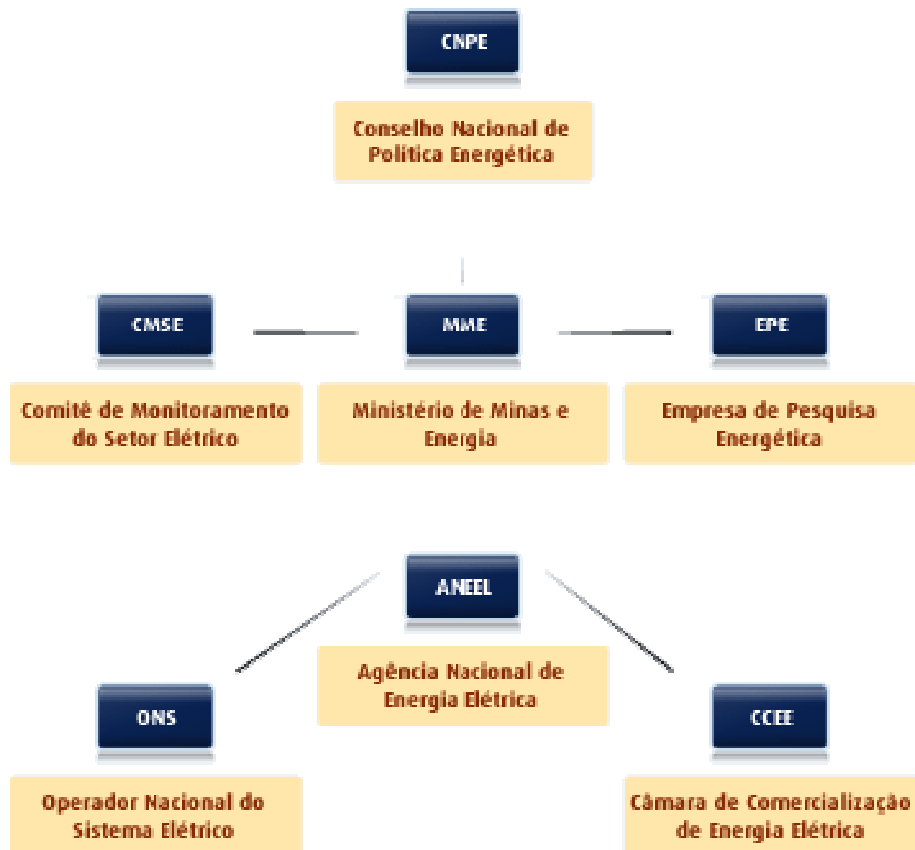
CNPE

Conselho Nacional de Política Energética

CMSE

Comitê de Monitoramento do Setor Elétrico

MME

Ministério de Minas e Energia

EPE

Empresa de Pesquisa Energética

ANEEL

Agência Nacional de Energia Elétrica

ONS

Operador Nacional do Sistema Elétrico

CCEE

Câmara de Comercialização de Energia Elétrica